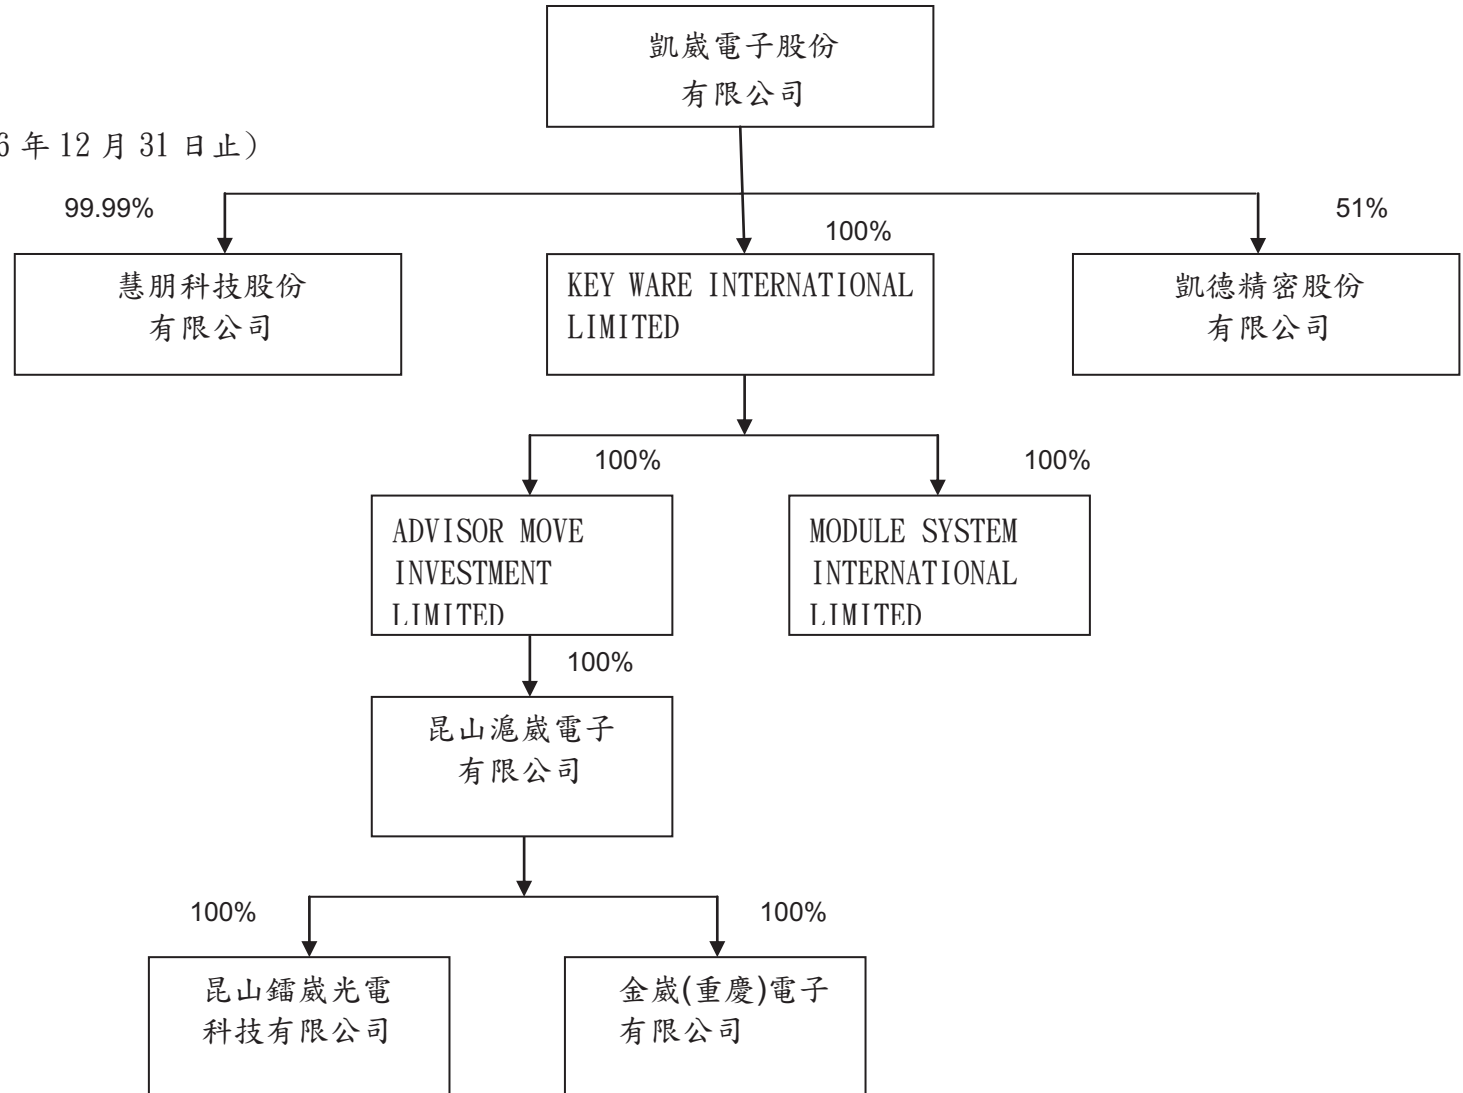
6 年 12 月 31 日止)

凱崴電子股份
有限公司

99.99%

100%

51%

慧朋科技股份
有限公司

KEY WARE INTERNATIONAL LIMITED

凱德精密股份
有限公司

100%

100%

ADVISOR MOVE INVESTMENT LIMITED

MODULE SYSTEM INTERNATIONAL LIMITED

100%

昆山滬崴電子
有限公司

100%

100%

昆山鐳崴光電
科技有限公司

金崴(重慶)電子
有限公司